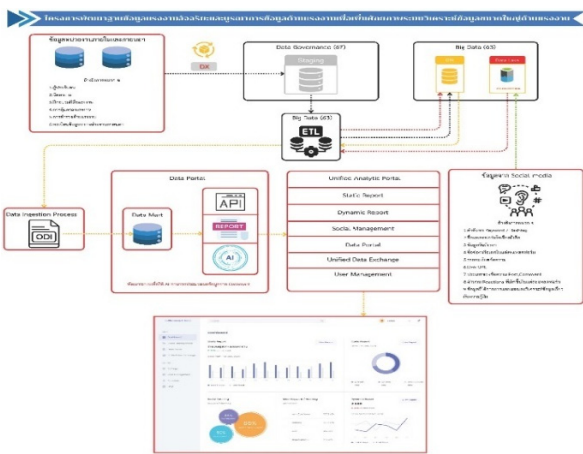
โครงการพัฒนาฐานข้อมูลแรงงานฯ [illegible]

ข้อมูลหน่วยงานภายในและภายนอก

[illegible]

1.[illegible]
2.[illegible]
3.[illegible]
4.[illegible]
5.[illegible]
6.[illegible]

OK

Data Governance (67)

Staging

Big Data (65)

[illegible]

Data Lake

Big Data (65)

ETL

Data Ingestion Process

ODI

Data Portal

Data Mart

API

REPORT

AI

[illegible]

Unified Analytic Portal

Static Report

Dynamic Report

Social Management

Data Portal

Unified Data Exchange

User Management

ข้อมูลจาก Social media

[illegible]

Dashboard